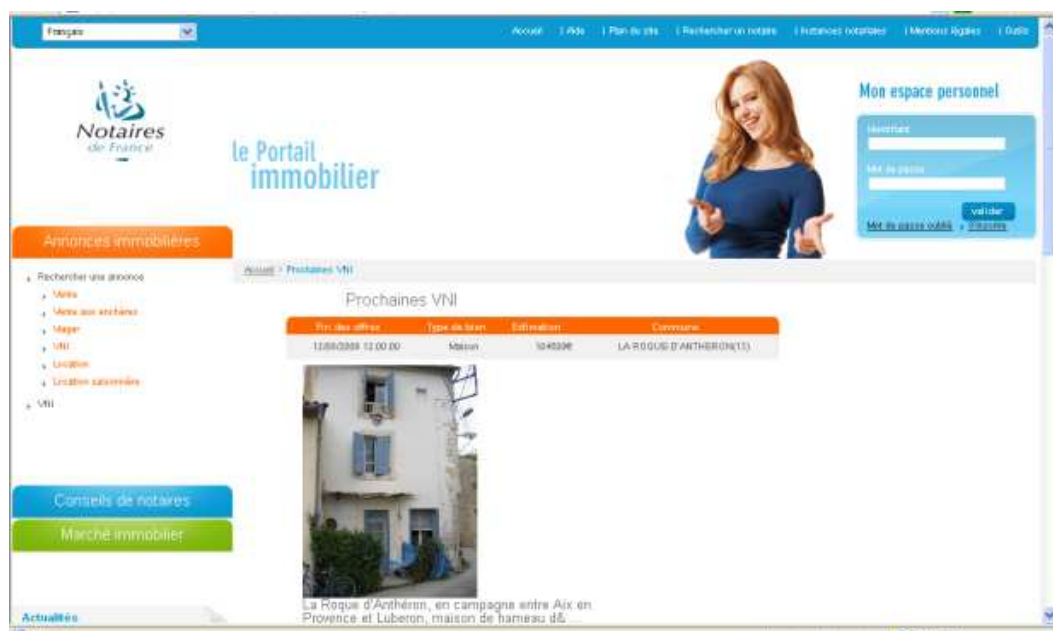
Français

Accueil | Aide | Plan du site | Rechercher un notaire | Instances notariales | Mentions légales | Outils

Notaires de France

le Portail immobilier

Mon espace personnel

Identifiant

Mot de passe

valider

Mot de passe oublié | Inscrivez

Annonces immobilières

Rechercher une annonce
Vente
Vente aux enchères
Viager
VNI
Location
Location saisonnière

VNI

Accueil > Prochaines VNI

Prochaines VNI

| Fin des offres | Type de bien | Estimation | Commune |
|---|---|---|---|
| 12/09/2008 12:00:00 | Maison | 104000€ | LA ROQUE D'ANTHERON(13) |

La Roque d'Anthéron, en campagne entre Aix en Provence et Luberon, maison de hameau d& ...

Conseils de notaires

Marché immobilier

Actualités